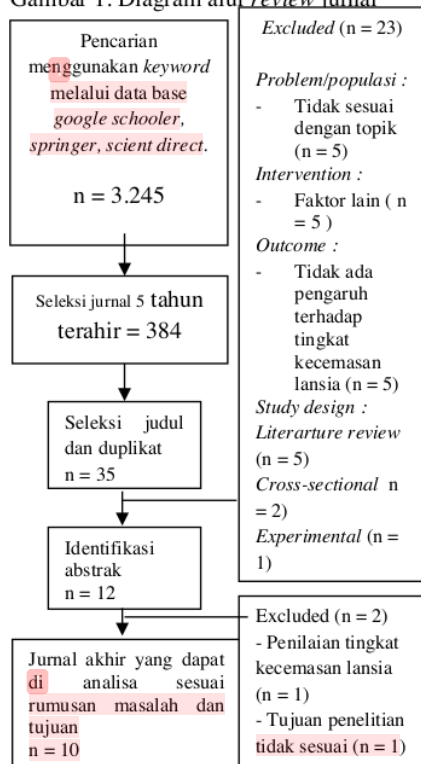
Gambar 1. Diagram alur review jurnal

Pencarian menggunakan keyword melalui data base google schooler, springer, scient direct.

n = 3.245

Seleksi jurnal 5 tahun terahir = 384

Seleksi judul dan duplikat
n = 35

Identifikasi abstrak
n = 12

Jurnal akhir yang dapat di analisa sesuai rumusan masalah dan tujuan
n = 10

Excluded (n = 23)

Problem/populasi :
- Tidak sesuai dengan topik (n = 5)
Intervention :
- Faktor lain ( n = 5 )
Outcome :
- Tidak ada pengaruh terhadap tingkat kecemasan lansia (n = 5)
Study design :
Literarture review (n = 5)
Cross-sectional n = 2)
Experimental (n = 1)

Excluded (n = 2)
- Penilaian tingkat kecemasan lansia (n = 1)
- Tujuan penelitian tidak sesuai (n = 1)